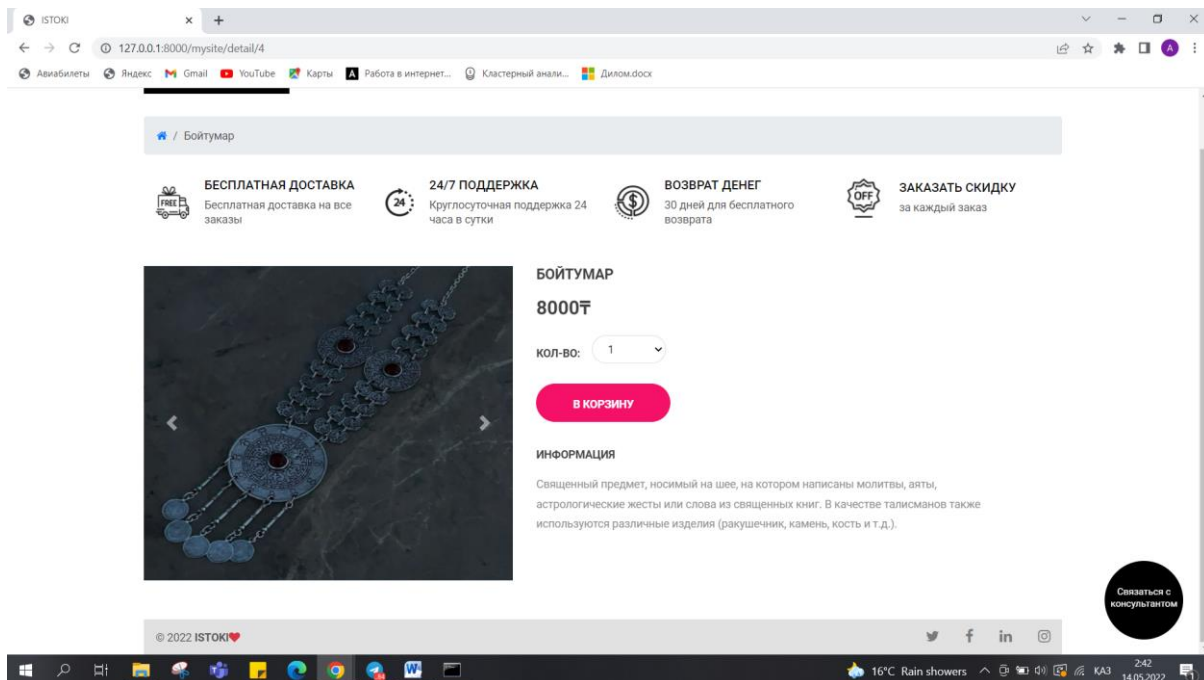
ISTOKI
127.0.0.1:8000/mysite/detail/4
Авиабилеты Яндекс Gmail YouTube Карты Работа в интернет... Кластерный анали... Дилом.docx

/ Бойтумар

БЕСПЛАТНАЯ ДОСТАВКА
Бесплатная доставка на все заказы

24/7 ПОДДЕРЖКА
Круглосуточная поддержка 24 часа в сутки

ВОЗВРАТ ДЕНЕГ
30 дней для бесплатного возврата

ЗАКАЗАТЬ СКИДКУ
за каждый заказ

БОЙТУМАР
8000₸
КОЛ-ВО: 1
В КОРЗИНУ

ИНФОРМАЦИЯ
Священный предмет, носимый на шее, на котором написаны молитвы, аяты, астрологические жесты или слова из священных книг. В качестве талисманов также используются различные изделия (ракушечник, камень, кость и т.д.).

Связаться с консультантом

© 2022 ISTOKI

16°C Rain showers КАЗ 2:42 14.05.2022